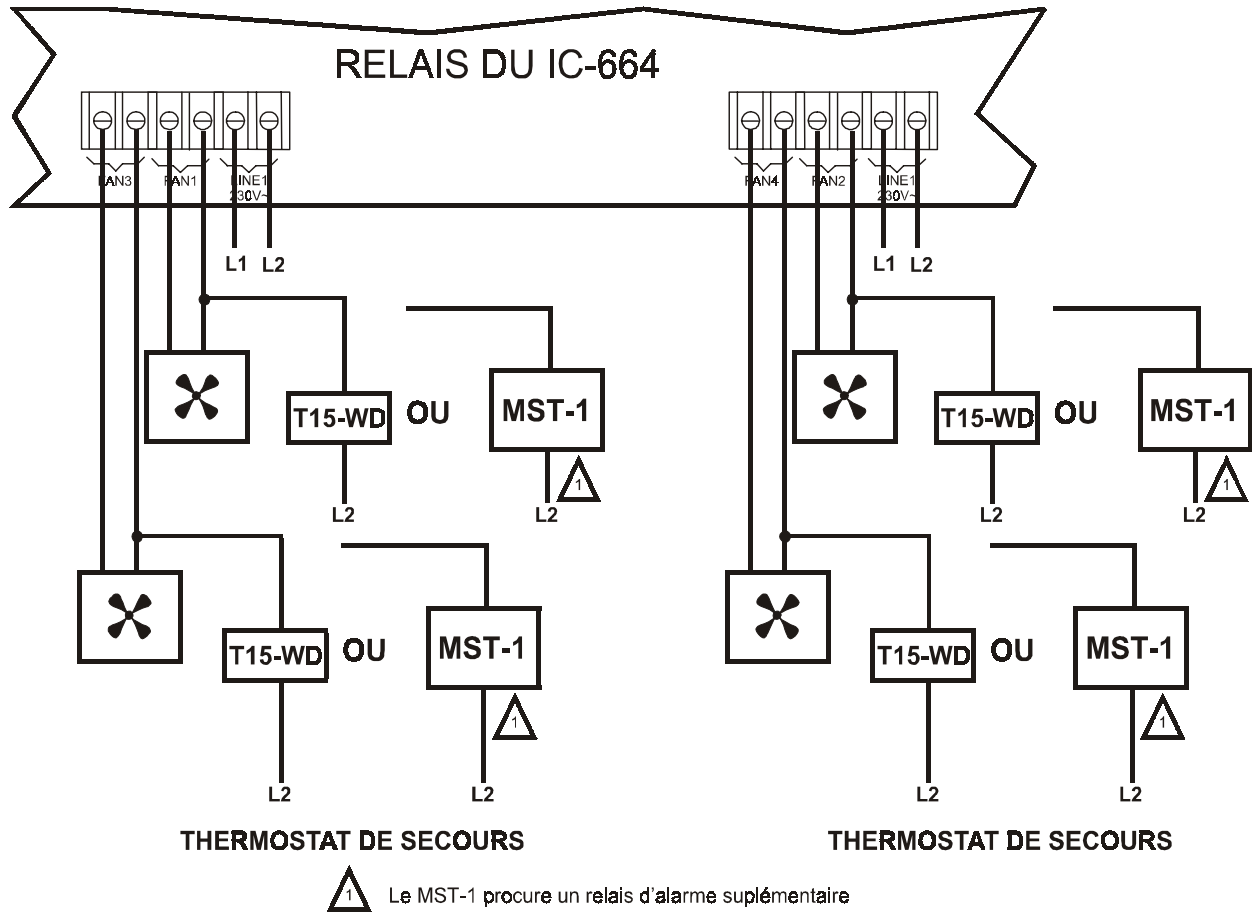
RELAIS DU IC-664

FAN3 FAN1 LINE1 230V~

L1 L2

FAN4 FAN2 LINE1 230V~

L1 L2

T15-WD OU MST-1
1
L2 L2

T15-WD OU MST-1
1
L2 L2

T15-WD OU MST-1
1
L2 L2

T15-WD OU MST-1
1
L2 L2

THERMOSTAT DE SECOURS

THERMOSTAT DE SECOURS

1 Le MST-1 procure un relais d'alarme suplémentaire